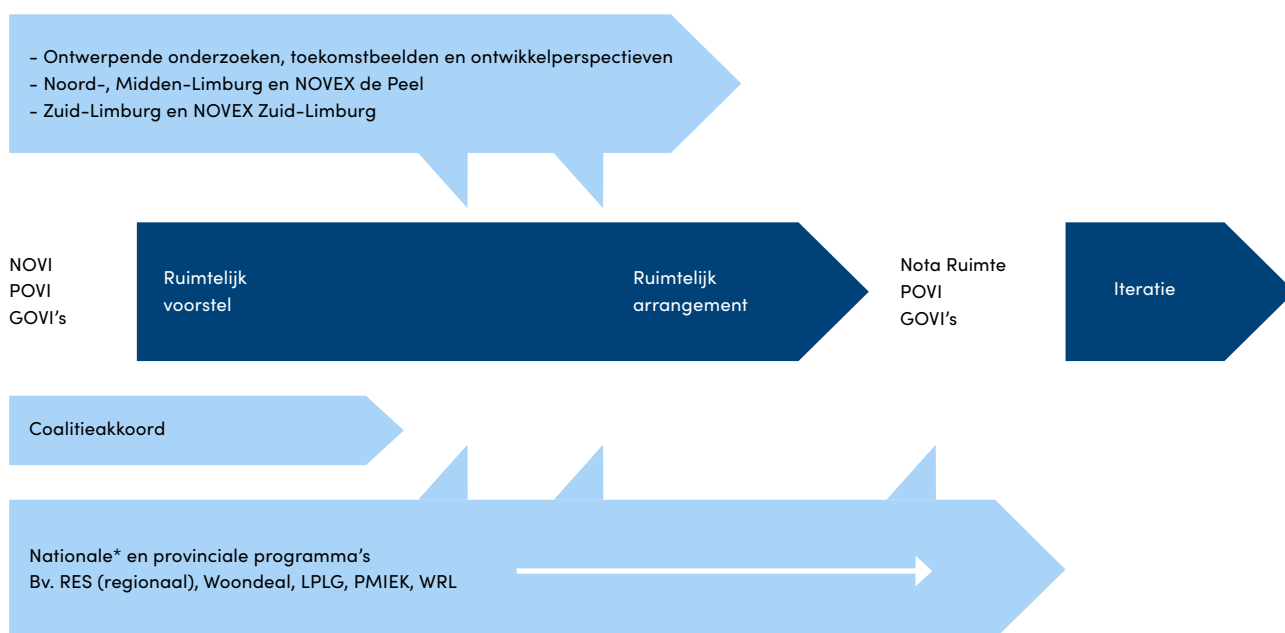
- Ontwerpende onderzoeken, toekomstbeelden en ontwikkelperspectieven
- Noord-, Midden-Limburg en NOVEX de Peel
- Zuid-Limburg en NOVEX Zuid-Limburg

NOVI
POVI
GOVI’s

Ruimtelijk voorstel

Ruimtelijk arrangement

Nota Ruimte
POVI
GOVI’s

Iteratie

Coalitieakkoord

Nationale* en provinciale programma’s
Bv. RES (regionaal), Woondeal, LPLG, PMIEK, WRL